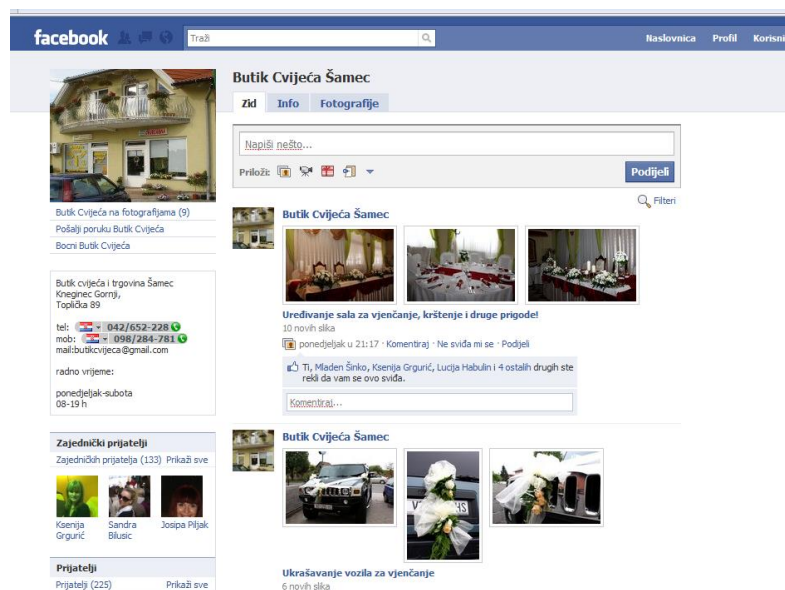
facebook Traži

Naslovnica Profil Korisni

Butik Cvijeća Šamec

Zid Info Fotografije

Napiši nešto...

Priloži:

Podijeli

Filteri

Butik Cvijeća na fotografijama (9)
Pošalji poruku Butik Cvijeća
Bocni Butik Cvijeća

Butik cvijeća i trgovina Šamec
Kneginec Gornji,
Toplička 89

tel: 042/652-228
mob: 098/284-781
mail:butikcvijeca@gmail.com

radno vrijeme:

ponedjeljak-subota
08-19 h

Zajednički prijatelji
Zajedničkih prijatelja (133) Prikaži sve

Ksenija Grgurić
Sandra Bilusic
Josipa Piljak

Prijatelji
Prijatelji (225) Prikaži sve

Butik Cvijeća Šamec

Uređivanje sala za vjenčanje, krštenje i druge prigode!
10 novih slika

ponedjeljak u 21:17 · Komentiraj · Ne sviđa mi se · Podijeli

Ti, Mladen Šinko, Ksenija Grgurić, Lucija Habulin i 4 ostalih drugih ste rekli da vam se ovo sviđa.

Komentiraj...

Butik Cvijeća Šamec

Ukrašavanje vozila za vjenčanje
6 novih slika